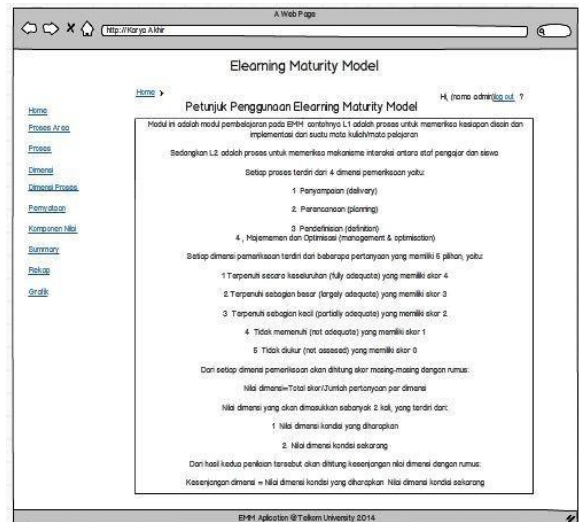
A Web Page

http://Karya Akhir

Elearning Maturity Model

Home ›

Hi, (nama admin)log out ?

Petunjuk Penggunaan Elearning Maturity Model

Home

Proses Area

Proses

Dimensi

Dimensi Proses

Pernyataan

Komponen Nilai

Summary

Rekap

Grafik

Modul ini adalah modul pembelajaran pada EMM contohnya L1 adalah proses untuk memeriksa kesiapan desain dan implementasi dari suatu mata kuliah/mata pelajaran

Sedangkan L2 adalah proses untuk memeriksa mekanisme interaksi antara staf pengajar dan siswa

Setiap proses terdiri dari 4 dimensi pemeriksaan yaitu:

1 Penyampaian (delivery)

2 Perencanaan (planning)

3 Pendefinisian (definition)

4 , Majemen dan Optimisasi (management & optimisation)

Setiap dimensi pemeriksaan terdiri dari beberapa pertanyaan yang memiliki 5 pilihan, yaitu:

1 Terpenuhi secara keseluruhan (fully adequate) yang memiliki skor 4

2 Terpenuhi sebagian besar (largely adequate) yang memiliki skor 3

3 Terpenuhi sebagian kecil (partially adequate) yang memiliki skor 2

4 Tidak memenuhi (not adequate) yang memiliki skor 1

5 Tidak diukur (not assesed) yang memiliki skor 0

Dari setiap dimensi pemeriksaan akan dihitung skor masing-masing dengan rumus:

Nilai dimensi=Total skor/Jumlah pertanyaan per dimensi

Nilai dimensi yang akan dimasukkan sebanyak 2 kali, yang terdiri dari:

1 Nilai dimensi kondisi yang diharapkan

2 Nilai dimensi kondisi sekarang

Dari hasil kedua penilaian tersebut akan dihitung kesenjangan nilai dimensi dengan rumus:

Kesenjangan dimensi = Nilai dimensi kondisi yang diharapkan Nilai dimensi kondisi sekarang

EMM Aplication @Telkom University 2014